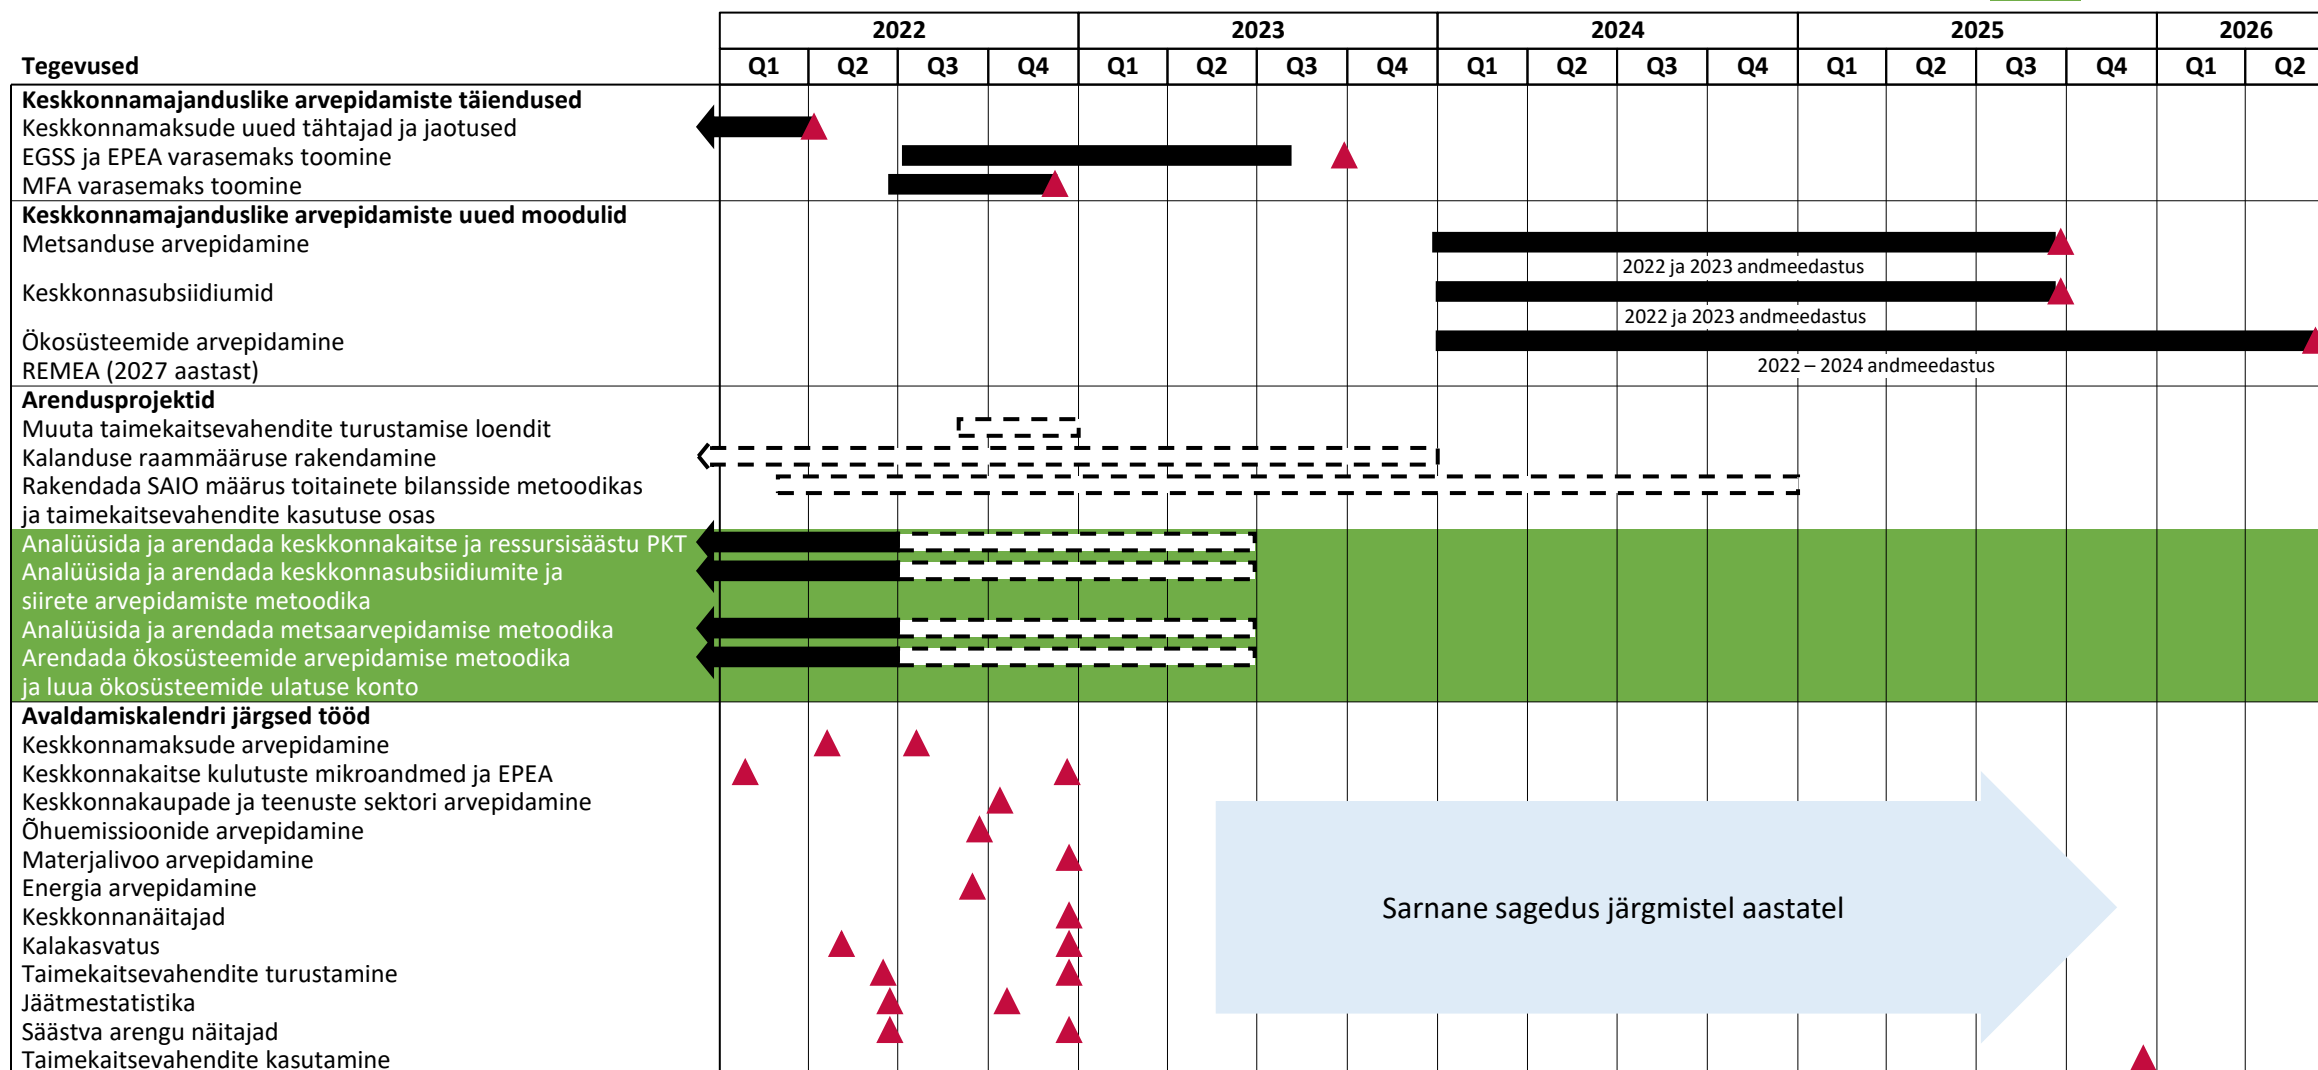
| Tegevused | 2022 Q1 | 2022 Q2 | 2022 Q3 | 2022 Q4 | 2023 Q1 | 2023 Q2 | 2023 Q3 | 2023 Q4 | 2024 Q1 | 2024 Q2 | 2024 Q3 | 2024 Q4 | 2025 Q1 | 2025 Q2 | 2025 Q3 | 2025 Q4 | 2026 Q1 | 2026 Q2 |
|---|---|---|---|---|---|---|---|---|---|---|---|---|---|---|---|---|---|---|

**Keskkonnamajanduslike arvepidamiste täiendused**
Keskkonnamaksude uued tähtajad ja jaotused
EGSS ja EPEA varasemaks toomine
MFA varasemaks toomine

**Keskkonnamajanduslike arvepidamiste uued moodulid**
Metsanduse arvepidamine
2022 ja 2023 andmeedastus
Keskkonnasubsiidiumid
2022 ja 2023 andmeedastus
Ökosüsteemide arvepidamine
REMEA (2027 aastast)
2022 – 2024 andmeedastus

**Arendusprojektid**
Muuta taimekaitsevahendite turustamise loendit
Kalanduse raammääruse rakendamine
Rakendada SAIO määrus toitainete bilansside metoodikas ja taimekaitsevahendite kasutuse osas
Analüüsida ja arendada keskkonnakaitse ja ressursisäästu PKT
Analüüsida ja arendada keskkonnasubsiidiumite ja siirete arvepidamiste metoodika
Analüüsida ja arendada metsaarvepidamise metoodika
Arendada ökosüsteemide arvepidamise metoodika ja luua ökosüsteemide ulatuse konto

**Avaldamiskalendri järgsed tööd**
Keskkonnamaksude arvepidamine
Keskkonnakaitse kulutuste mikroandmed ja EPEA
Keskkonnakaupade ja teenuste sektori arvepidamine
Õhuemissioonide arvepidamine
Materjalivoo arvepidamine
Energia arvepidamine
Keskkonnanäitajad
Kalakasvatus
Taimekaitsevahendite turustamine
Jäätmestatistika
Säästva arengu näitajad
Taimekaitsevahendite kasutamine

Sarnane sagedus järgmistel aastatel